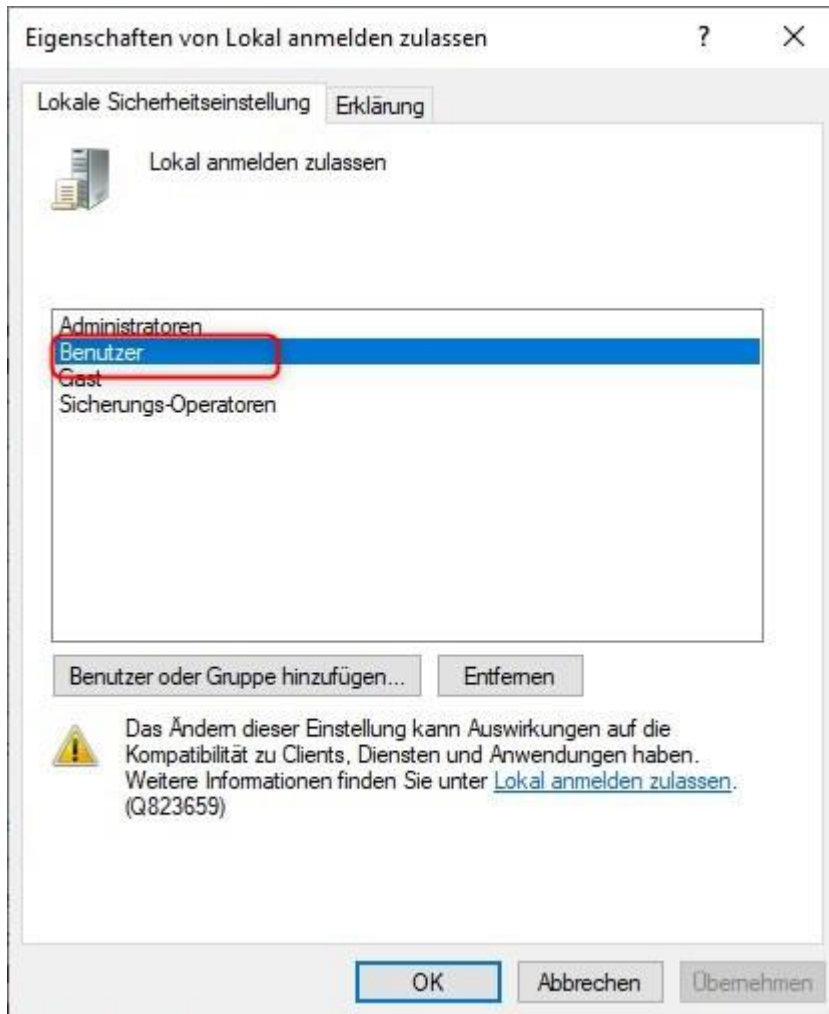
Eigenschaften von Lokal anmelden zulassen ? ×

Lokale Sicherheitseinstellung Erklärung

Lokal anmelden zulassen

Administratoren
Benutzer
Gast
Sicherungs-Operatoren

Benutzer oder Gruppe hinzufügen... Entfernen

Das Ändern dieser Einstellung kann Auswirkungen auf die Kompatibilität zu Clients, Diensten und Anwendungen haben. Weitere Informationen finden Sie unter Lokal anmelden zulassen. (Q823659)

OK Abbrechen Übernehmen